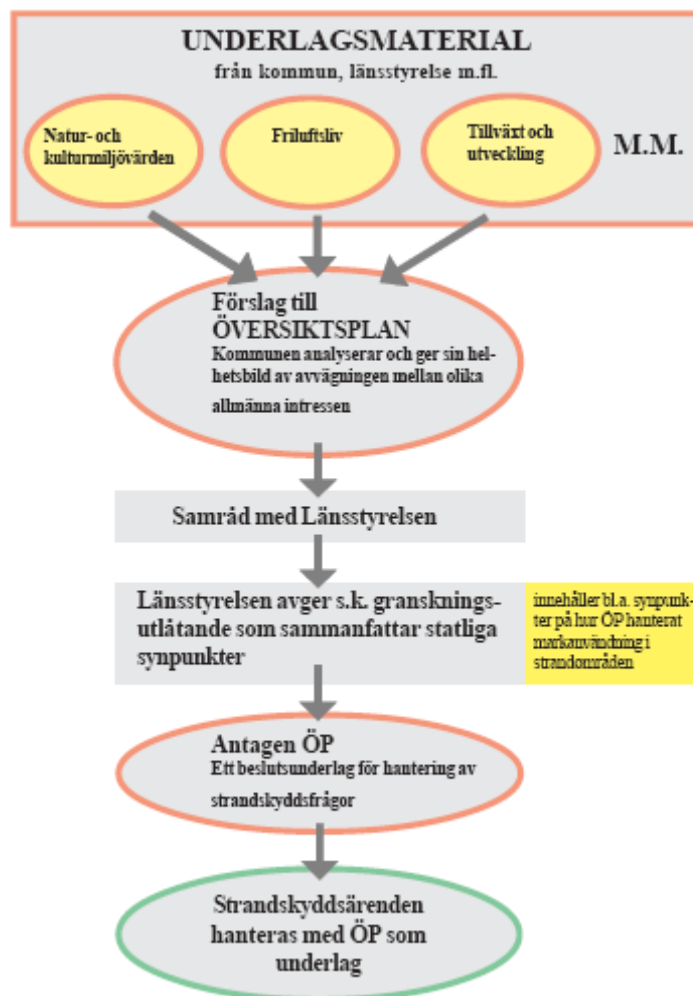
UNDERLAGSMATERIAL
från kommun, länsstyrelse m.fl.

Natur- och kulturmiljövärden

Friluftsliv

Tillväxt och utveckling

M.M.

Förslag till ÖVERSIKTSPLAN
Kommunen analyserar och ger sin helhetsbild av avvägningen mellan olika allmänna intressen

Samråd med Länsstyrelsen

Länsstyrelsen avger s.k. granskningsutlåtande som sammanfattar statliga synpunkter

innehåller bl.a. synpunkter på hur ÖP hanterat markanvändning i strandområden

Antagen ÖP
Ett beslutsunderlag för hantering av strandskyddsfrågor

Strandskyddsärenden hanteras med ÖP som underlag